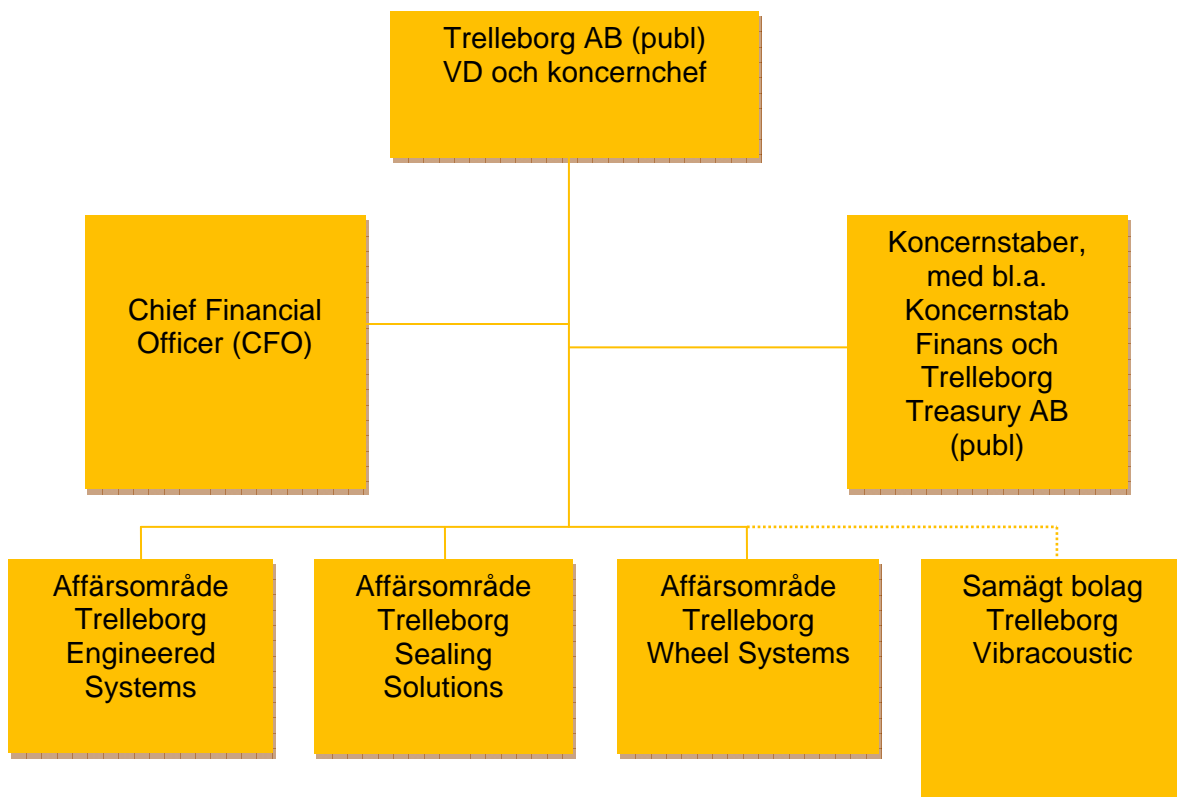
Trelleborg AB (publ)
VD och koncernchef

Chief Financial Officer (CFO)

Koncernstaber, med bl.a. Koncernstab Finans och Trelleborg Treasury AB (publ)

Affärsområde Trelleborg Engineered Systems

Affärsområde Trelleborg Sealing Solutions

Affärsområde Trelleborg Wheel Systems

Samägt bolag Trelleborg Vibracoustic